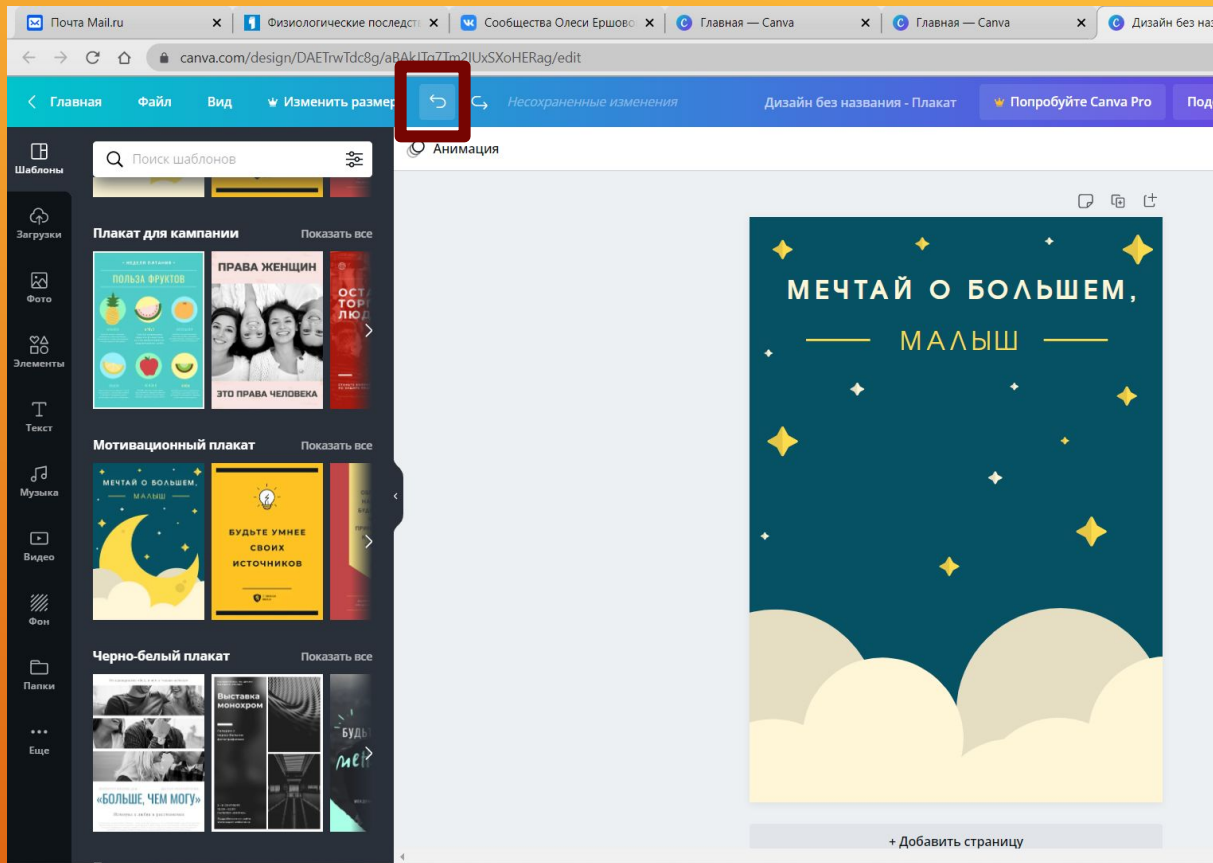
Почта Mail.ru
Физиологические последст
Сообщества Олеси Ершово
Главная — Canva
Главная — Canva
Дизайн без наз

canva.com/design/DAETrwTdc8g/aBAkITg7Tm2lUxSXoHERag/edit

Главная Файл Вид Изменить размер Несохраненные изменения Дизайн без названия - Плакат Попробуйте Canva Pro Под

Шаблоны
Загрузки
Фото
Элементы
Текст
Музыка
Видео
Фон
Папки
Еще

Поиск шаблонов

Плакат для кампании Показать все

ПОЛЬЗА ФРУКТОВ
ПРАВА ЖЕНЩИН
ЭТО ПРАВА ЧЕЛОВЕКА

Мотивационный плакат Показать все

МЕЧТАЙ О БОЛЬШЕМ, МАЛЫШ
БУДЬТЕ УМНЕЕ СВОИХ ИСТОЧНИКОВ

Черно-белый плакат Показать все

«БОЛЬШЕ, ЧЕМ МОГУ»
Выставка монохром

Анимация

МЕЧТАЙ О БОЛЬШЕМ,
МАЛЫШ

+ Добавить страницу